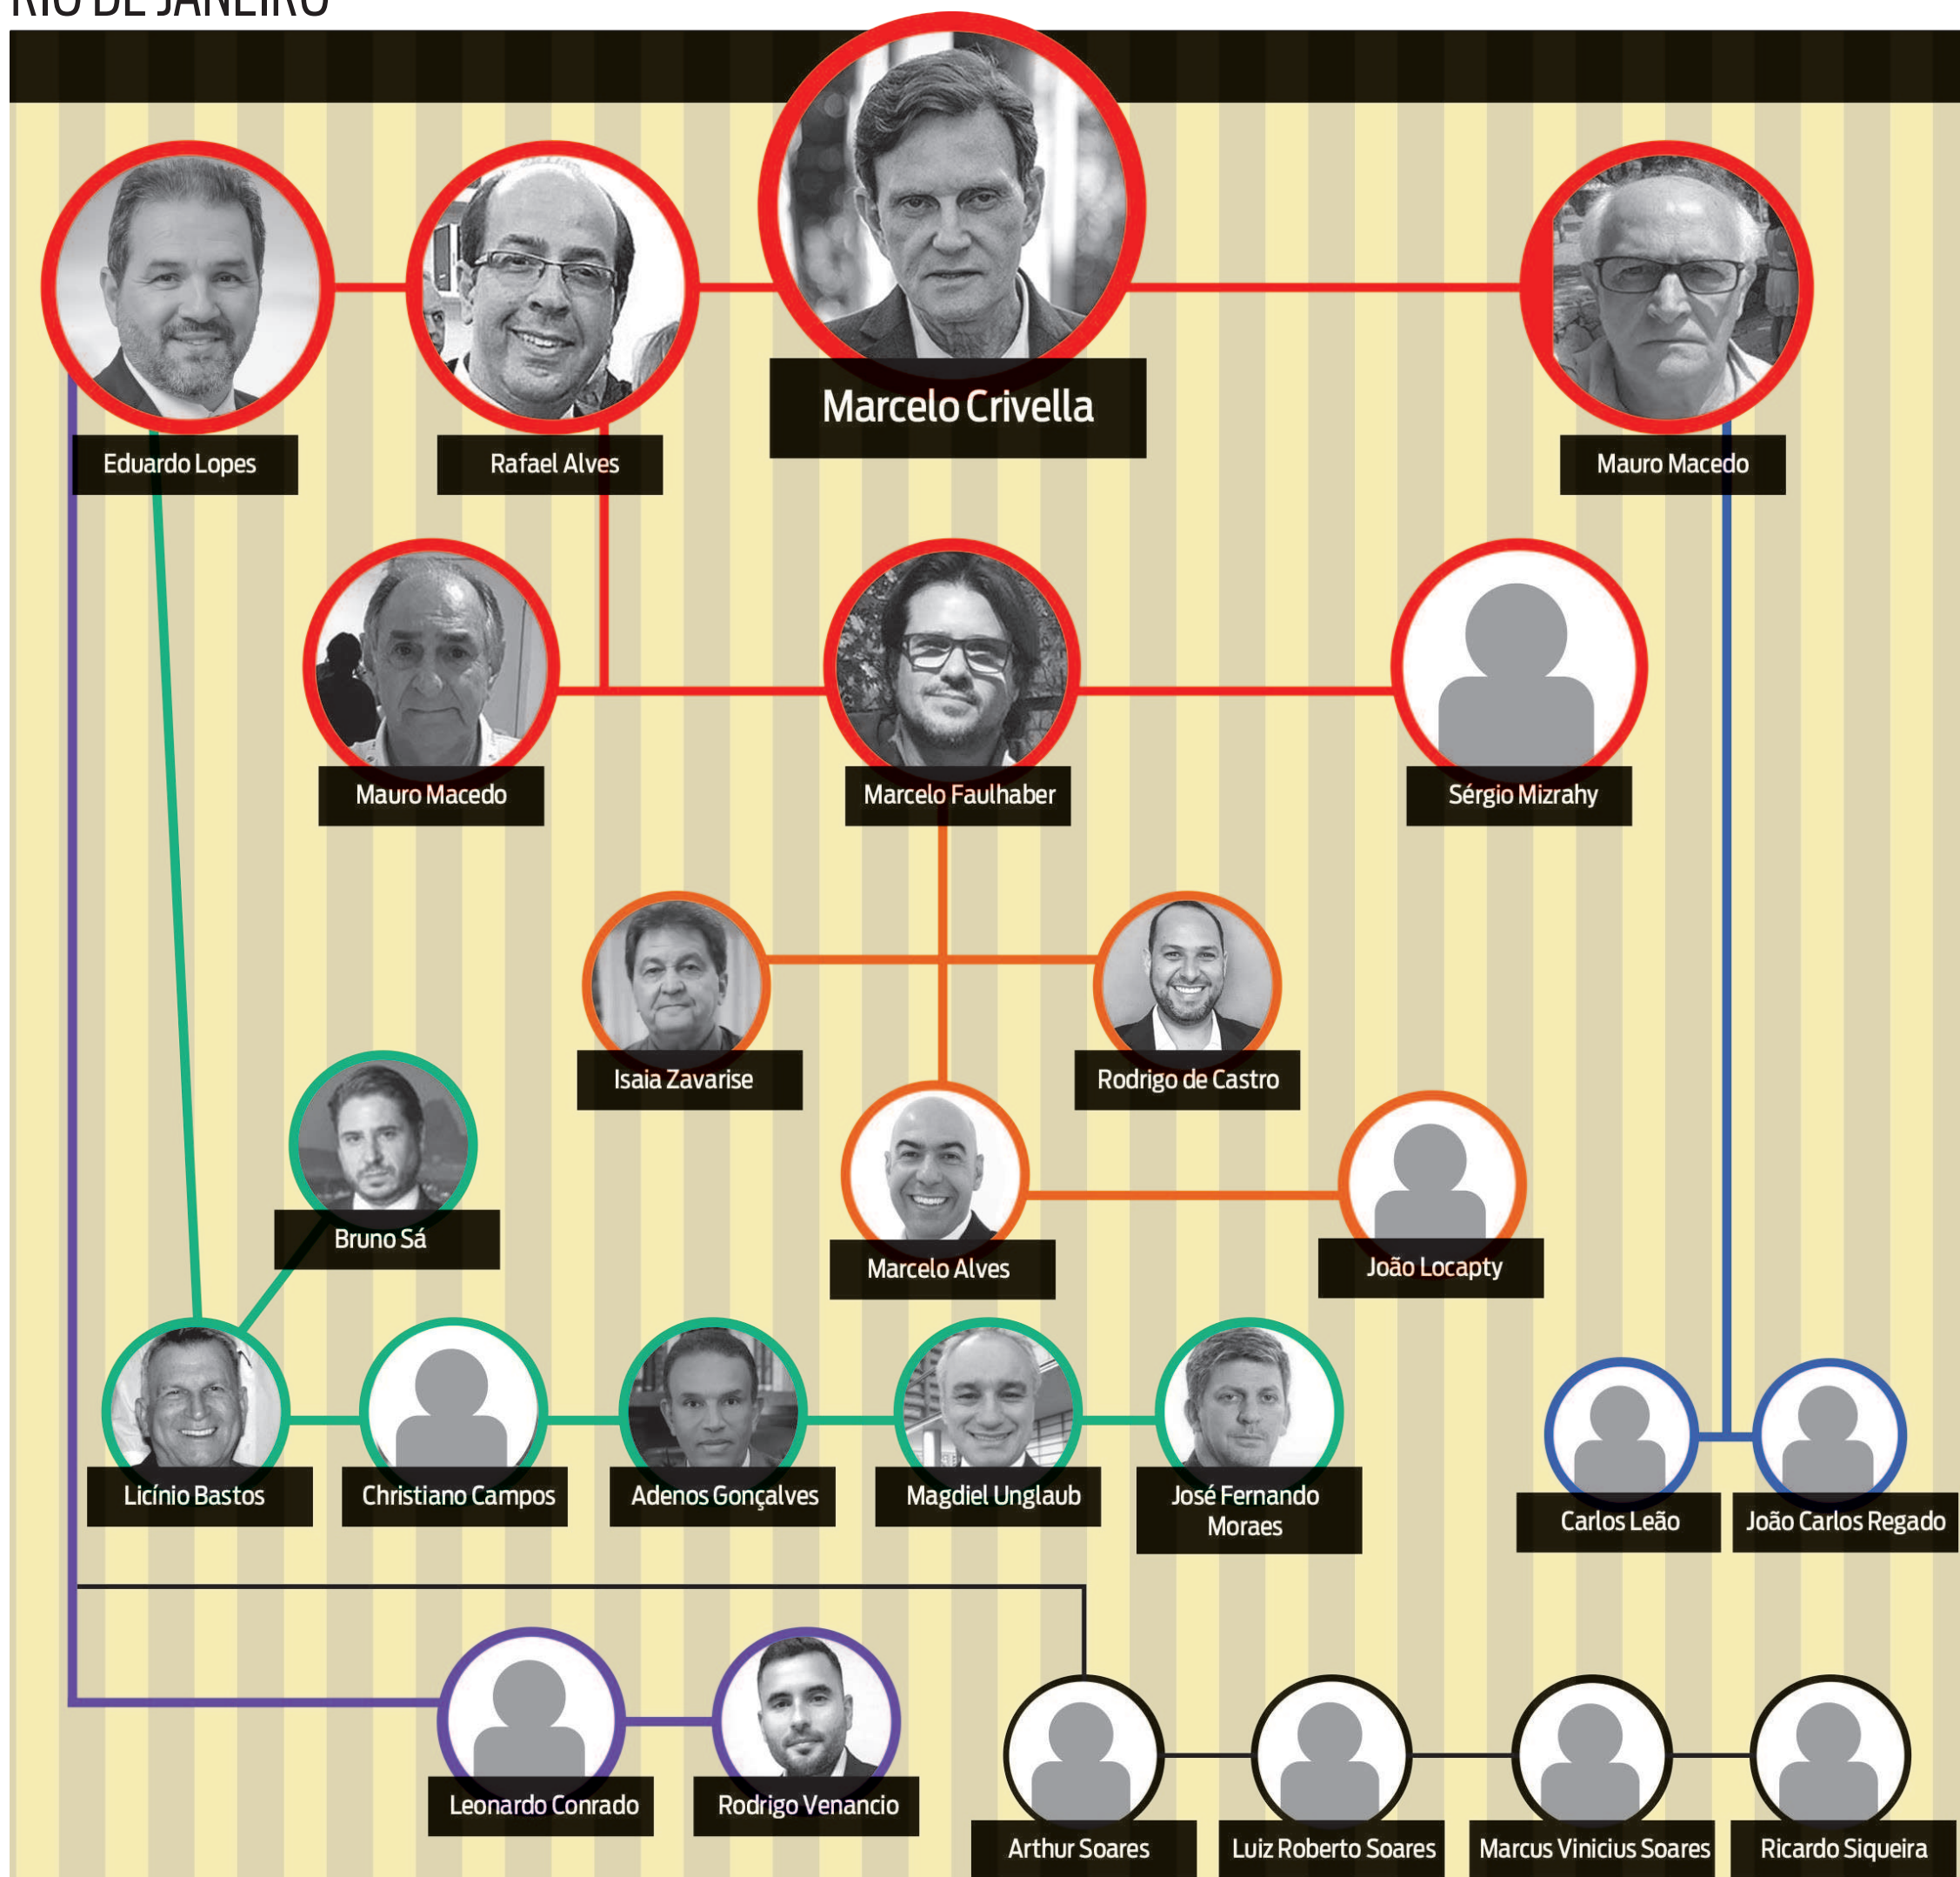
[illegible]

Marcelo Crivella

Eduardo Lopes

Rafael Alves

Mauro Macedo

Mauro Macedo

Marcelo Faulhaber

Sérgio Mizrahy

Isaia Zavarise

Rodrigo de Castro

Bruno Sá

Marcelo Alves

João Locapty

Licínio Bastos

Christiano Campos

Adenos Gonçalves

Magdiel Unglaub

José Fernando Moraes

Carlos Leão

João Carlos Regado

Leonardo Conrado

Rodrigo Venancio

Arthur Soares

Luiz Roberto Soares

Marcus Vinicius Soares

Ricardo Siqueira